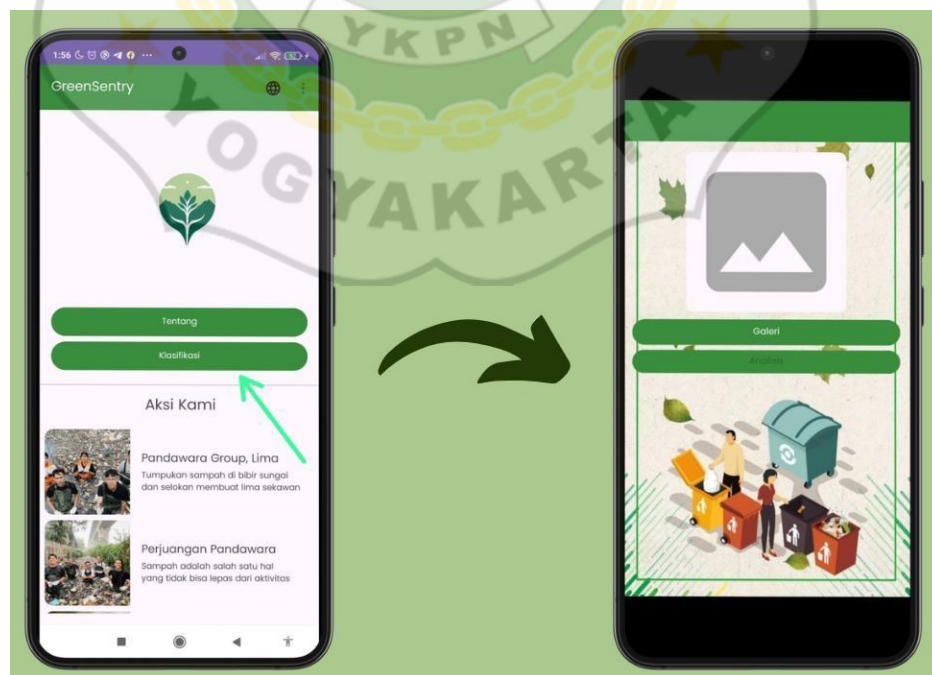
YKPN
YOGYAKARTA

1:56

GreenSentry

Tentang

Klasifikasi

Aksi Kami

Pandawara Group, Lima
Tumpukan sampah di bibir sungai dan selokan membuat lima sekawan

Perjuangan Pandawara
Sampah adalah salah satu hal yang tidak bisa lepas dari aktivitas

Galeri

Analisis